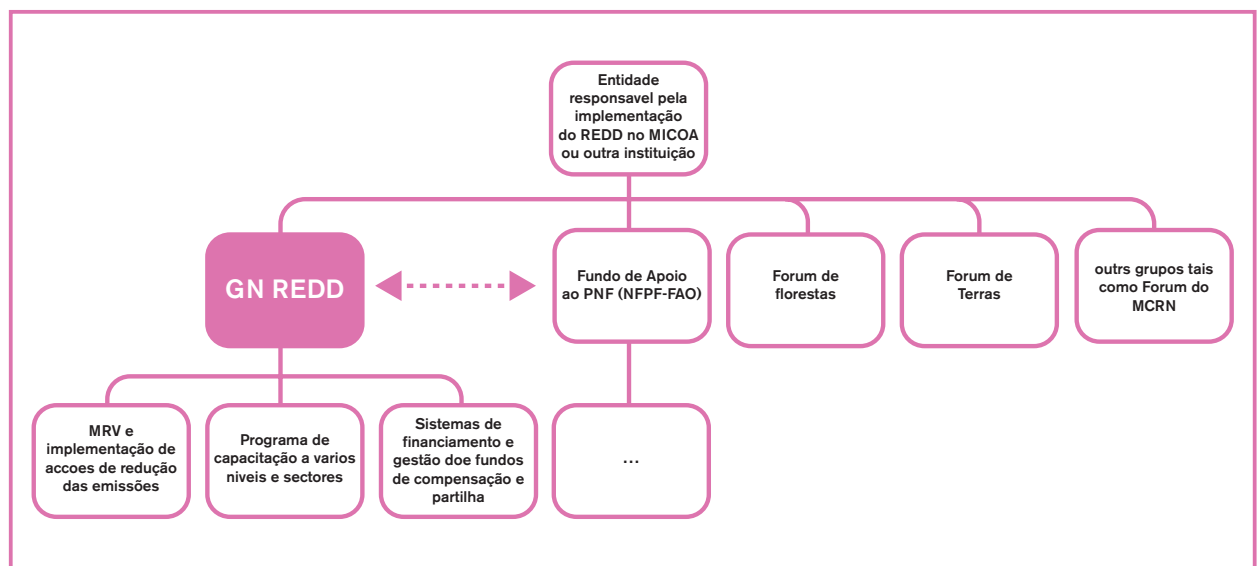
Entidade responsavel pela implementação do REDD no MICOA ou outra instituição

GN REDD

Fundo de Apoio ao PNF (NFPF-FAO)

Forum de florestas

Forum de Terras

outrs grupos tais como Forum do MCRN

MRV e implementação de accoes de redução das emissões

Programa de capacitação a varios niveis e sectores

Sistemas de financiamento e gestão doe fundos de compensação e partilha

...